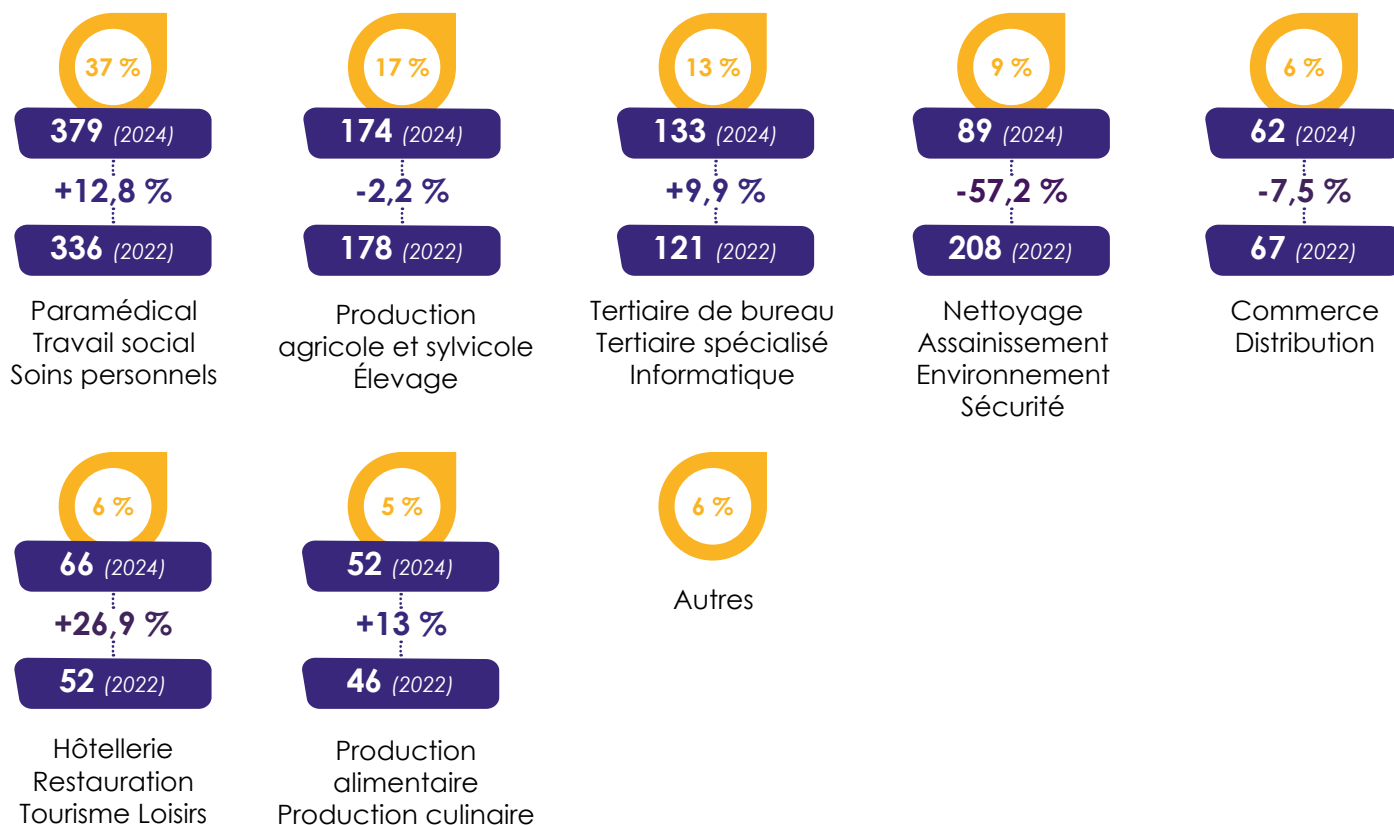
37 %
379 (2024)
+12,8 %
336 (2022)
Paramédical
Travail social
Soins personnels

17 %
174 (2024)
-2,2 %
178 (2022)
Production
agricole et sylvicole
Élevage

13 %
133 (2024)
+9,9 %
121 (2022)
Tertiaire de bureau
Tertiaire spécialisé
Informatique

9 %
89 (2024)
-57,2 %
208 (2022)
Nettoyage
Assainissement
Environnement
Sécurité

6 %
62 (2024)
-7,5 %
67 (2022)
Commerce
Distribution

6 %
66 (2024)
+26,9 %
52 (2022)
Hôtellerie
Restauration
Tourisme Loisirs

5 %
52 (2024)
+13 %
46 (2022)
Production
alimentaire
Production culinaire

6 %
Autres